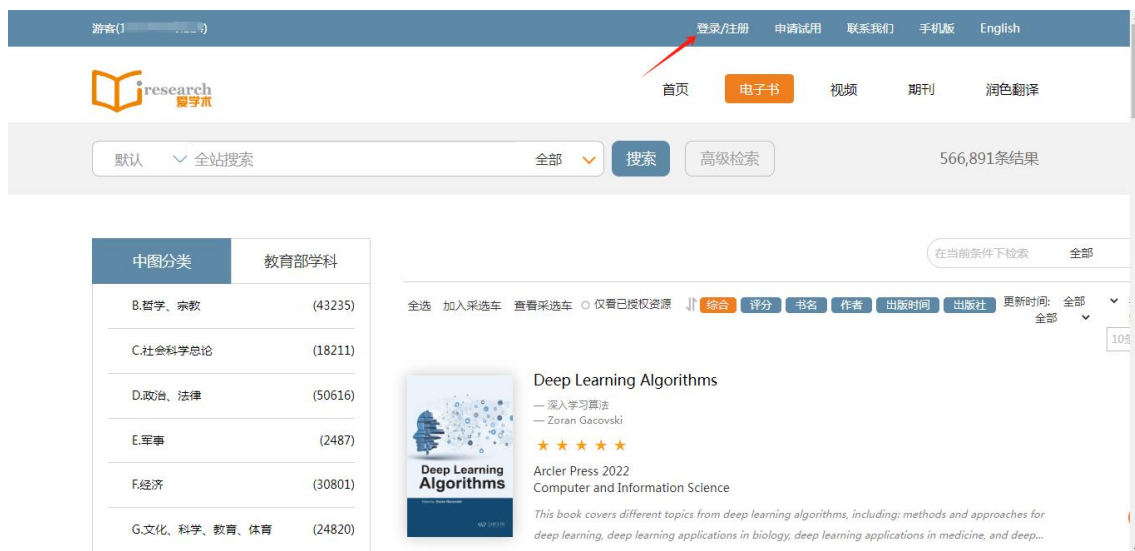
游客([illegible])

登录/注册 申请试用 联系我们 手机版 English

iresearch 爱学术

首页 电子书 视频 期刊 润色翻译

默认 全站搜索 全部 搜索 高级检索 566,891条结果

在当前条件下检索 全部

中图分类 教育部学科

B.哲学、宗教 (43235)

C.社会科学总论 (18211)

D.政治、法律 (50616)

E.军事 (2487)

F.经济 (30801)

G.文化、科学、教育、体育 (24820)

全选 加入采选车 查看采选车 仅看已授权资源 综合 评分 书名 作者 出版时间 出版社 更新时间: 全部 全部

10条

Deep Learning Algorithms

— 深入学习算法
— Zoran Gacovski

★★★★★

Arcler Press 2022
Computer and Information Science

This book covers different topics from deep learning algorithms, including: methods and approaches for deep learning, deep learning applications in biology, deep learning applications in medicine, and deep...

Deep Learning Algorithms